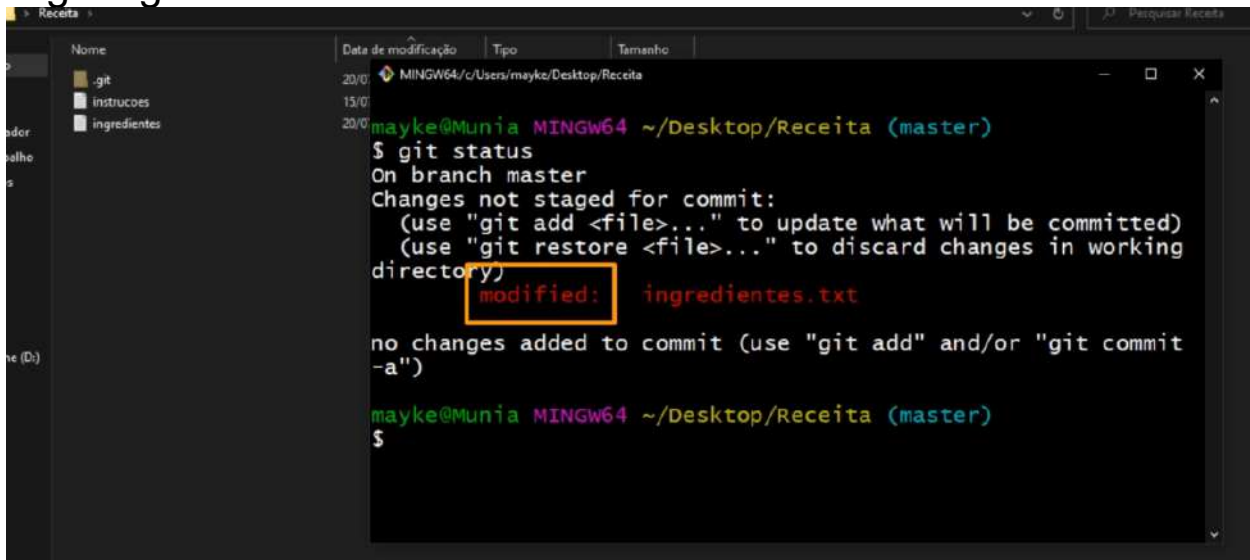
> Receita >

Pesquisar Receita

Nome
.git
instrucoes
ingredientes

Data de modificação
20/0
15/0
20/0

Tipo

Tamanho

ador
balho
s

ne (D:)

MINGW64:/c/Users/mayke/Desktop/Receita

mayke@Munia MINGW64 ~/Desktop/Receita (master)
$ git status
On branch master
Changes not staged for commit:
  (use "git add <file>..." to update what will be committed)
  (use "git restore <file>..." to discard changes in working directory)
        modified:   ingredientes.txt

no changes added to commit (use "git add" and/or "git commit -a")

mayke@Munia MINGW64 ~/Desktop/Receita (master)
$